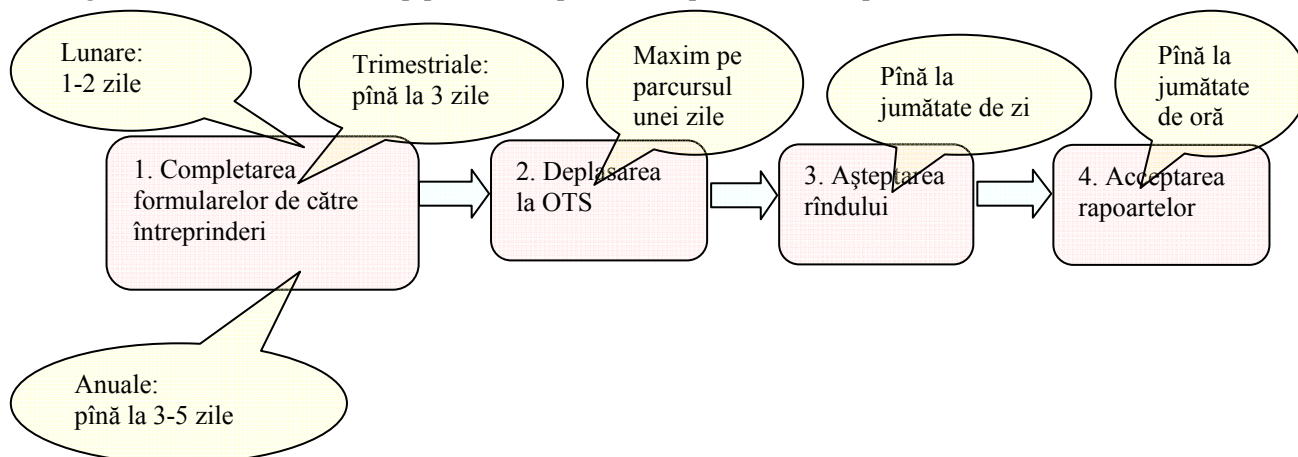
Lunare:
1-2 zile

Trimestriale:
pînă la 3 zile

Maxim pe parcursul unei zile

Pînă la jumătate de zi

Pînă la jumătate de oră

1. Completarea formularelor de către întreprinderi

2. Deplasarea la OTS

3. Aşteptarea rîndului

4. Acceptarea rapoartelor

Anuale:
pînă la 3-5 zile